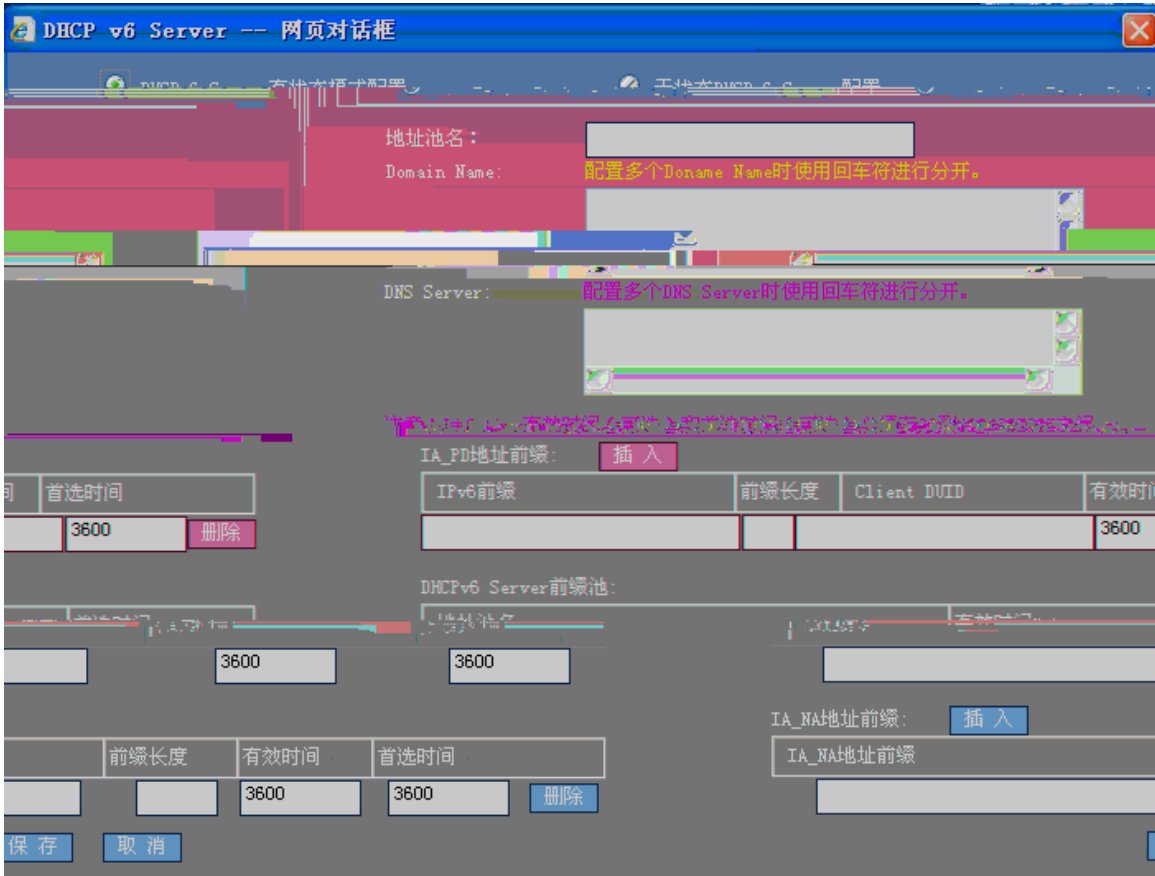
DHCP v6 Server -- 网页对话框

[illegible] 有状态模式配置 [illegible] 无状态DHCP v6 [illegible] 配置

地址池名：

Domain Name: 配置多个Doname Name时使用回车符进行分开。

DNS Server: 配置多个DNS Server时使用回车符进行分开。

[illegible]

IA_PD地址前缀： 插 入

| 间 | 首选时间 | |
|---|---|---|
| | 3600 | 删除 |

| IPv6前缀 | 前缀长度 | Client DUID | 有效时间 |
|---|---|---|---|
| | | | 3600 |

DHCPv6 Server前缀池：

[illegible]

3600 3600

IA_NA地址前缀： 插 入

IA_NA地址前缀

| | 前缀长度 | 有效时间 | 首选时间 | |
|---|---|---|---|---|
| | | 3600 | 3600 | 删除 |

保 存 取 消